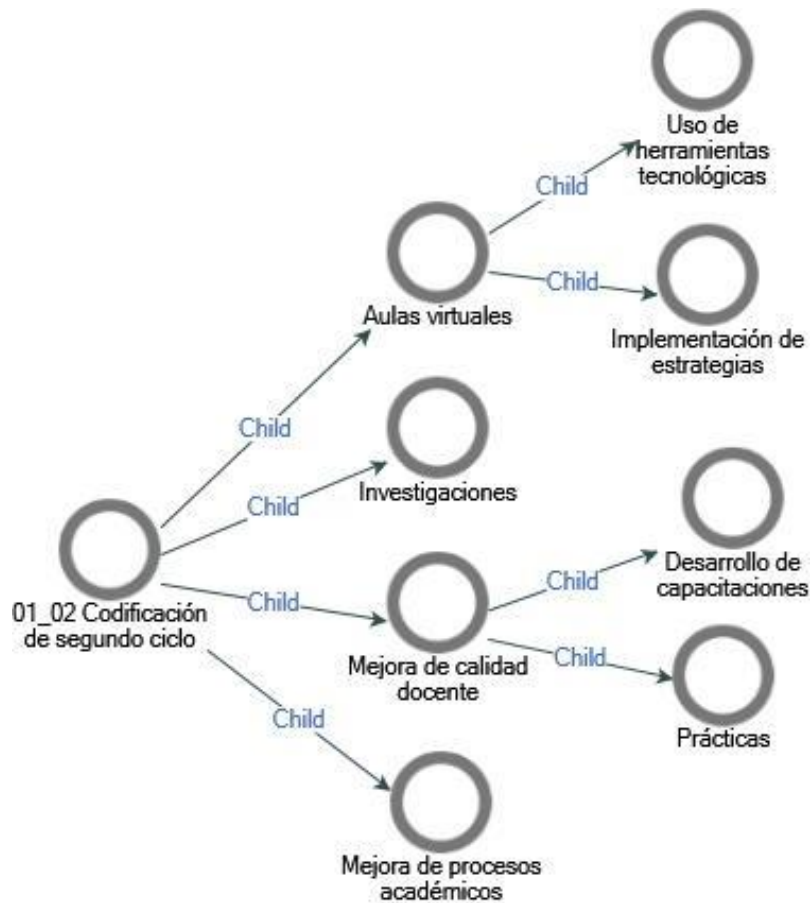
Uso de herramientas tecnológicas

Child

Child

Aulas virtuales

Implementación de estrategias

Child

Investigaciones

Child

Desarrollo de capacitaciones

Child

Child

01_02 Codificación de segundo ciclo

Child

Mejora de calidad docente

Child

Prácticas

Child

Mejora de procesos académicos